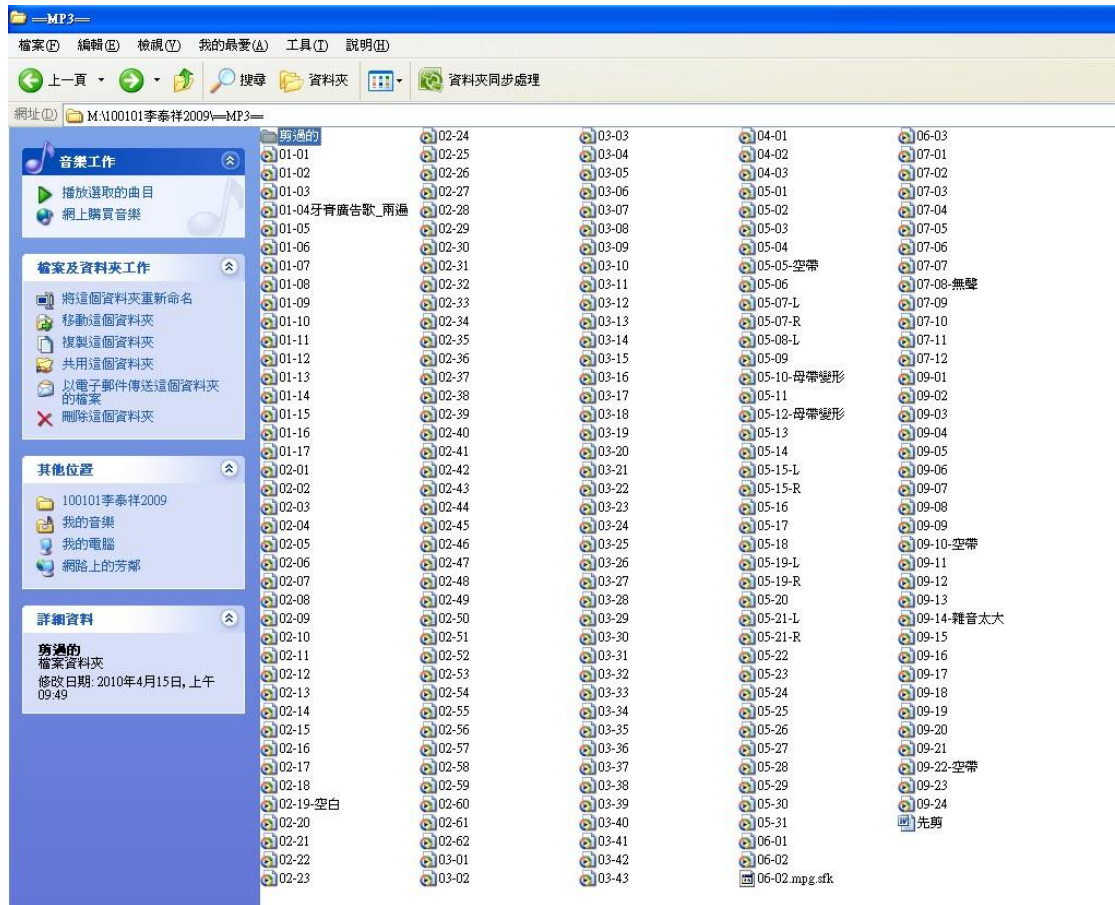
==MP3==

檔案(F) 編輯(E) 檢視(V) 我的最愛(A) 工具(T) 說明(H)

上一頁 搜尋 資料夾 資料夾同步處理

網址(D) M:\100101李泰祥2009\==MP3==

音樂工作
播放選取的曲目
網上購買音樂

檔案及資料夾工作
將這個資料夾重新命名
移動這個資料夾
複製這個資料夾
共用這個資料夾
以電子郵件傳送這個資料夾的檔案
刪除這個資料夾

其他位置
100101李泰祥2009
我的音樂
我的電腦
網路上的芳鄰

詳細資料
剪過的
檔案資料夾
修改日期: 2010年4月15日, 上午 09:49

剪過的
01-01
01-02
01-03
01-04牙膏廣告歌_兩遍
01-05
01-06
01-07
01-08
01-09
01-10
01-11
01-12
01-13
01-14
01-15
01-16
01-17
02-01
02-02
02-03
02-04
02-05
02-06
02-07
02-08
02-09
02-10
02-11
02-12
02-13
02-14
02-15
02-16
02-17
02-18
02-19-空白
02-20
02-21
02-22
02-23

02-24
02-25
02-26
02-27
02-28
02-29
02-30
02-31
02-32
02-33
02-34
02-35
02-36
02-37
02-38
02-39
02-40
02-41
02-42
02-43
02-44
02-45
02-46
02-47
02-48
02-49
02-50
02-51
02-52
02-53
02-54
02-55
02-56
02-57
02-58
02-59
02-60
02-61
02-62
03-01
03-02

03-03
03-04
03-05
03-06
03-07
03-08
03-09
03-10
03-11
03-12
03-13
03-14
03-15
03-16
03-17
03-18
03-19
03-20
03-21
03-22
03-23
03-24
03-25
03-26
03-27
03-28
03-29
03-30
03-31
03-32
03-33
03-34
03-35
03-36
03-37
03-38
03-39
03-40
03-41
03-42
03-43

04-01
04-02
04-03
05-01
05-02
05-03
05-04
05-05-空帶
05-06
05-07-L
05-07-R
05-08-L
05-09
05-10-母帶變形
05-11
05-12-母帶變形
05-13
05-14
05-15-L
05-15-R
05-16
05-17
05-18
05-19-L
05-19-R
05-20
05-21-L
05-21-R
05-22
05-23
05-24
05-25
05-26
05-27
05-28
05-29
05-30
05-31
06-01
06-02
06-02.mpg.sfk

06-03
07-01
07-02
07-03
07-04
07-05
07-06
07-07
07-08-無聲
07-09
07-10
07-11
07-12
09-01
09-02
09-03
09-04
09-05
09-06
09-07
09-08
09-09
09-10-空帶
09-11
09-12
09-13
09-14-雜音太大
09-15
09-16
09-17
09-18
09-19
09-20
09-21
09-22-空帶
09-23
09-24
先剪